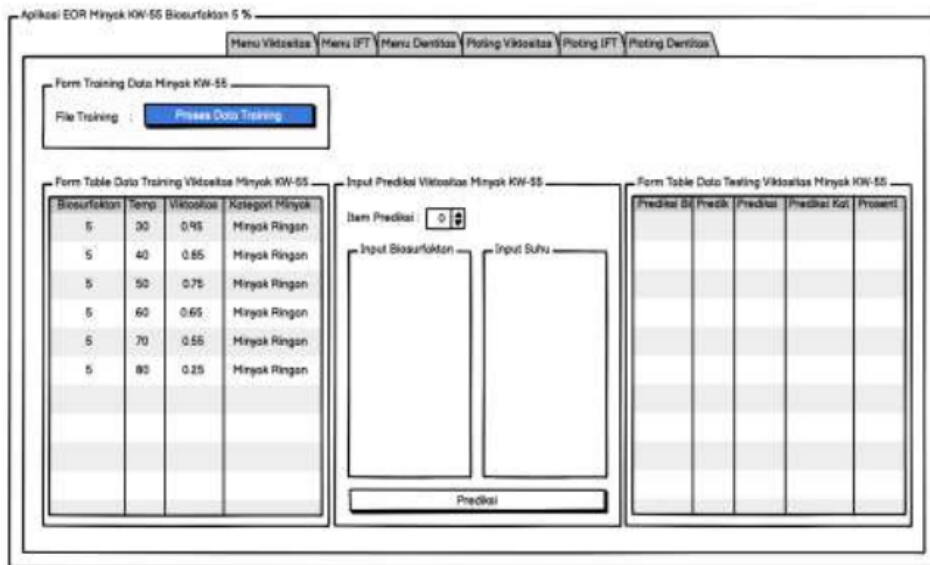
Aplikasi EOR Minyak KW-55 Biosurfaktan 5 %

Menu Viskositas | Menu IFT | Menu Densitas | Ploting Viskositas | Ploting IFT | Ploting Densitas

Form Training Data Minyak KW-55

File Training : Proses Data Training

Form Table Data Training Viskositas Minyak KW-55

| Biosurfaktan | Temp | Viskositas | Kategori Minyak |
|---|---|---|---|
| 5 | 30 | 0.95 | Minyak Ringan |
| 5 | 40 | 0.85 | Minyak Ringan |
| 5 | 50 | 0.75 | Minyak Ringan |
| 5 | 60 | 0.65 | Minyak Ringan |
| 5 | 70 | 0.55 | Minyak Ringan |
| 5 | 80 | 0.25 | Minyak Ringan |

Input Prediksi Viskositas Minyak KW-55

Item Prediksi : 0

Input Biosurfaktan

Input Suhu

Prediksi

Form Table Data Testing Viskositas Minyak KW-55

| Prediksi Bi | Predik | Prediksi | Prediksi Kat | Prosent |
|---|---|---|---|---|